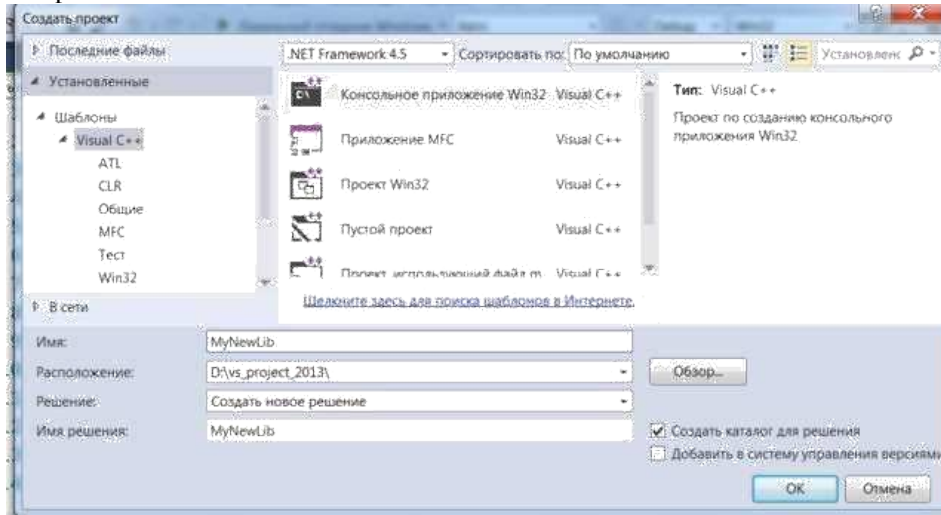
Создать проект

Последние файлы
Установленные
Шаблоны
Visual C++
ATL
CLR
Общие
MFC
Тест
Win32
В сети

.NET Framework 4.5
Сортировать по: По умолчанию
Установлен

Консольное приложение Win32 Visual C++
Приложение MFC Visual C++
Проект Win32 Visual C++
Пустой проект Visual C++
Проект, использующий файл m Visual C++

Шелкните здесь для поиска шаблонов в Интернете.

Тип: Visual C++
Проект по созданию консольного приложения Win32

Имя: MyNewLib
Расположение: D:\vs_project_2013\
Обзор...
Решение: Создать новое решение
Имя решения: MyNewLib
Создать каталог для решения
Добавить в систему управления версиями
OK
Отмена